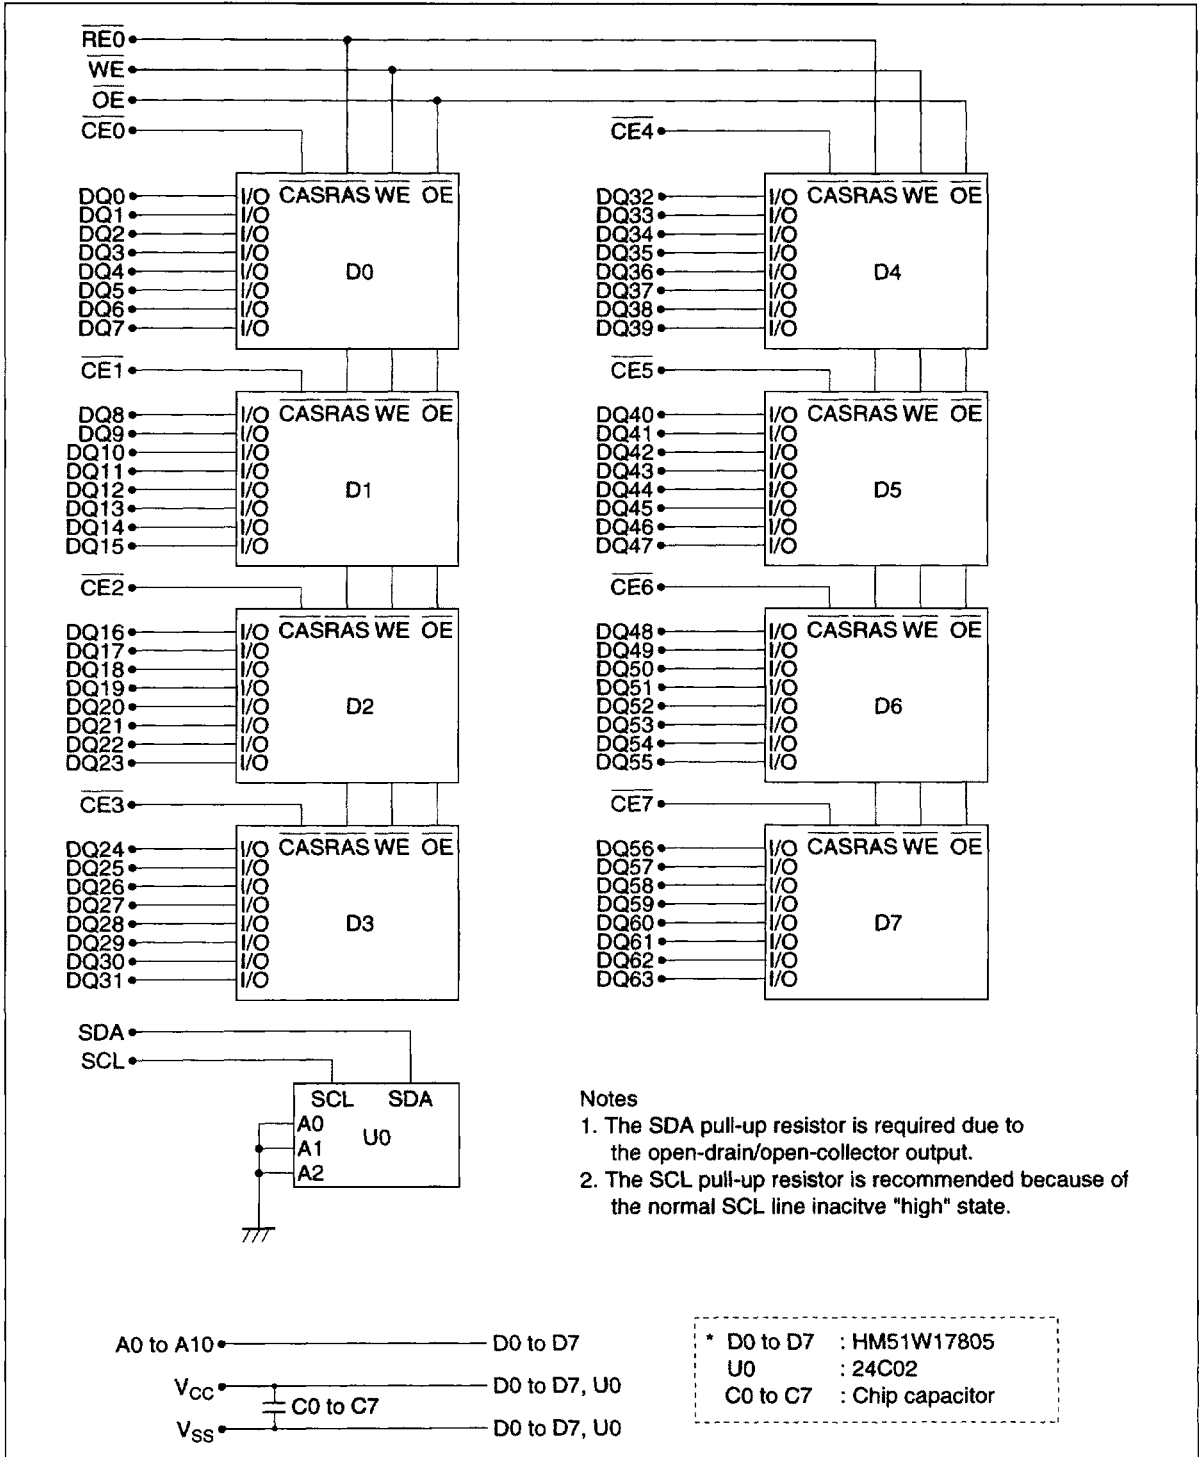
$\overline{RE0}$
$\overline{WE}$
$\overline{OE}$
$\overline{CE0}$

DQ0 DQ1 DQ2 DQ3 DQ4 DQ5 DQ6 DQ7
I/O I/O I/O I/O I/O I/O I/O I/O
$\overline{CAS}$ $\overline{RAS}$ $\overline{WE}$ $\overline{OE}$
D0

$\overline{CE1}$
DQ8 DQ9 DQ10 DQ11 DQ12 DQ13 DQ14 DQ15
I/O I/O I/O I/O I/O I/O I/O I/O
$\overline{CAS}$ $\overline{RAS}$ $\overline{WE}$ $\overline{OE}$
D1

$\overline{CE2}$
DQ16 DQ17 DQ18 DQ19 DQ20 DQ21 DQ22 DQ23
I/O I/O I/O I/O I/O I/O I/O I/O
$\overline{CAS}$ $\overline{RAS}$ $\overline{WE}$ $\overline{OE}$
D2

$\overline{CE3}$
DQ24 DQ25 DQ26 DQ27 DQ28 DQ29 DQ30 DQ31
I/O I/O I/O I/O I/O I/O I/O I/O
$\overline{CAS}$ $\overline{RAS}$ $\overline{WE}$ $\overline{OE}$
D3

$\overline{CE4}$
DQ32 DQ33 DQ34 DQ35 DQ36 DQ37 DQ38 DQ39
I/O I/O I/O I/O I/O I/O I/O I/O
$\overline{CAS}$ $\overline{RAS}$ $\overline{WE}$ $\overline{OE}$
D4

$\overline{CE5}$
DQ40 DQ41 DQ42 DQ43 DQ44 DQ45 DQ46 DQ47
I/O I/O I/O I/O I/O I/O I/O I/O
$\overline{CAS}$ $\overline{RAS}$ $\overline{WE}$ $\overline{OE}$
D5

$\overline{CE6}$
DQ48 DQ49 DQ50 DQ51 DQ52 DQ53 DQ54 DQ55
I/O I/O I/O I/O I/O I/O I/O I/O
$\overline{CAS}$ $\overline{RAS}$ $\overline{WE}$ $\overline{OE}$
D6

$\overline{CE7}$
DQ56 DQ57 DQ58 DQ59 DQ60 DQ61 DQ62 DQ63
I/O I/O I/O I/O I/O I/O I/O I/O
$\overline{CAS}$ $\overline{RAS}$ $\overline{WE}$ $\overline{OE}$
D7

SDA
SCL
SCL SDA
A0 A1 A2
U0

Notes
1. The SDA pull-up resistor is required due to the open-drain/open-collector output.
2. The SCL pull-up resistor is recommended because of the normal SCL line inacitve "high" state.

A0 to A10 — D0 to D7
$V_{CC}$ — D0 to D7, U0
C0 to C7
$V_{SS}$ — D0 to D7, U0

* D0 to D7 : HM51W17805
U0 : 24C02
C0 to C7 : Chip capacitor